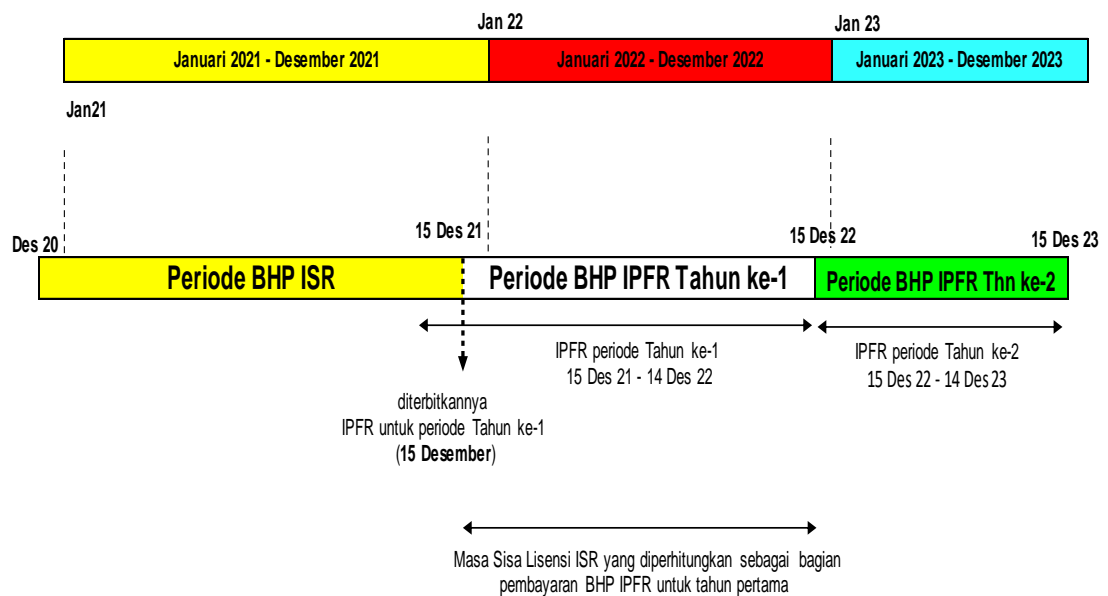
Jan 22

Jan 23

Januari 2021 - Desember 2021

Januari 2022 - Desember 2022

Januari 2023 - Desember 2023

Jan21

Des 20

15 Des 21

15 Des 22

15 Des 23

Periode BHP ISR

Periode BHP IPFR Tahun ke-1

Periode BHP IPFR Thn ke-2

IPFR periode Tahun ke-1
15 Des 21 - 14 Des 22

IPFR periode Tahun ke-2
15 Des 22 - 14 Des 23

diterbitkannya
IPFR untuk periode Tahun ke-1
(15 Desember)

Masa Sisa Lisensi ISR yang diperhitungkan sebagai bagian pembayaran BHP IPFR untuk tahun pertama